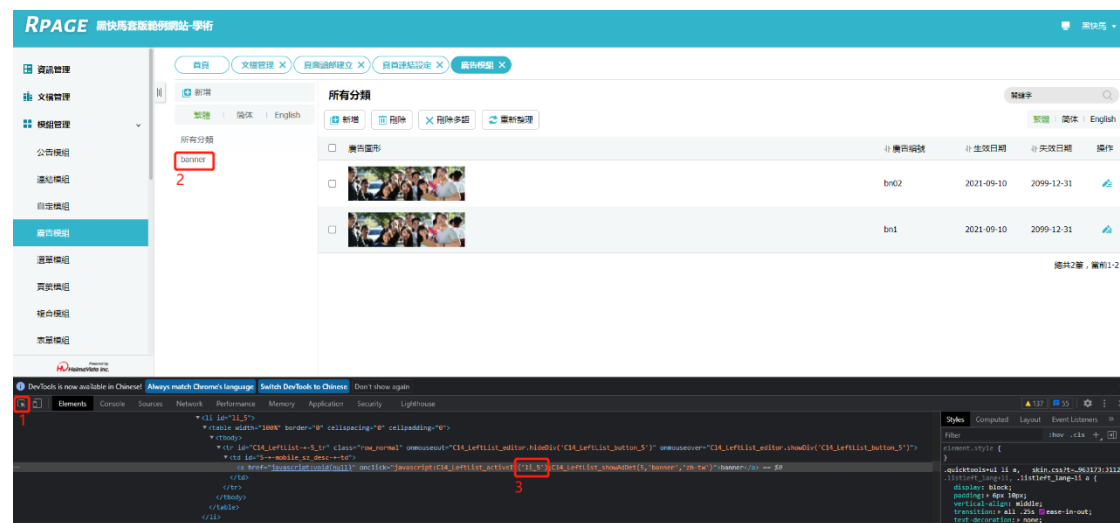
RPAGE 黑快馬套版範例網站-學術

黑快馬

資訊管理
文檔管理
模組管理
公告模組
連結模組
自定模組
廣告模組
選單模組
頁籤模組
複合模組
表單模組

Powered by HeimaVista Inc.

首頁 | 文檔管理 × | 頁面節點建立 × | 頁面連結設定 × | 廣告模組 ×

新增
繁體 | 簡体 | English
所有分類
banner
2

所有分類
關鍵字
新增 | 刪除 | 刪除多個 | 重新整理
繁體 | 簡体 | English

| | 廣告圖形 | 廣告編號 | 生效日期 | 失效日期 | 操作 |
|---|---|---|---|---|---|
| | | bn02 | 2021-09-10 | 2099-12-31 | |
| | | bn1 | 2021-09-10 | 2099-12-31 | |

總共2筆，篇削1-2

DevTools is now available in Chinese! Always match Chrome's language Switch DevTools to Chinese Don't show again

1
Elements Console Sources Network Performance Memory Application Security Lighthouse
137 55

<li id="li_5">
<table width="100%" border="0" cellspacing="0" cellpadding="0">
<tbody>
<tr id="C14_LeftList-+-5_tr" class="row_normal" onmouseout="C14_LeftList_editor.hideDiv('C14_LeftList_button_5')" onmouseover="C14_LeftList_editor.showDiv('C14_LeftList_button_5')">
<td id="5-+-mobile_sz_desc-+-td">
<a href="javascript:void(null)" onclick="javascript:C14_LeftList_active('li_5');C14_LeftList_showAdDet(5,'banner','zh-tw')">banner</a> == $0
</td>
</tr>
</tbody>
</table>
</li>
3

Styles Computed Layout Event Listeners »
Filter :hov .cls +
element.style {
}
.quicktools>ul li a, skin.css?t=…963173:3112
.listLeft_lang>li, .listLeft_lang-li a {
display: block;
padding: 6px 10px;
vertical-align: middle;
transition: all .25s ease-in-out;
text-decoration: none;